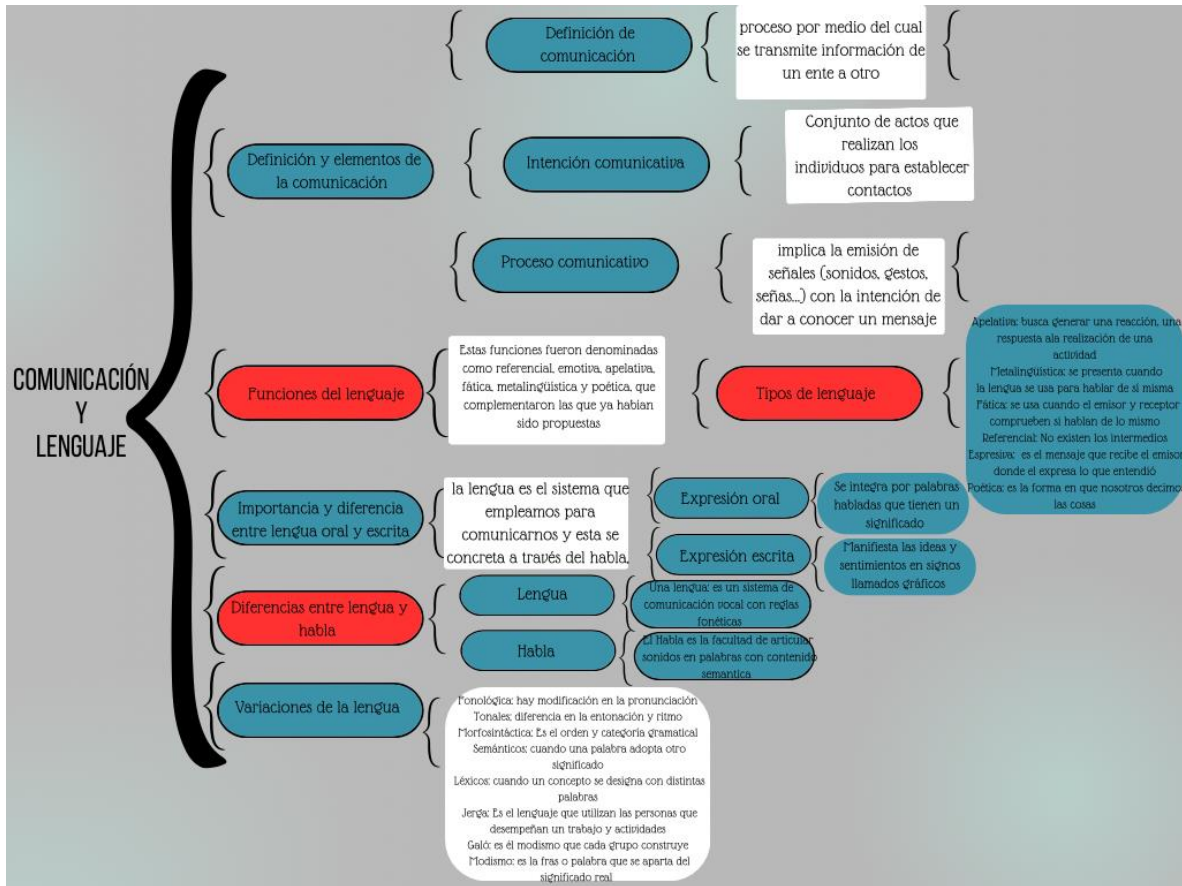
COMUNICACIÓN Y LENGUAJE

Definición de comunicación

proceso por medio del cual se transmite información de un ente a otro

Definición y elementos de la comunicación

Intención comunicativa

Conjunto de actos que realizan los individuos para establecer contactos

Proceso comunicativo

implica la emisión de señales (sonidos, gestos, señas...) con la intención de dar a conocer un mensaje

Funciones del lenguaje

Estas funciones fueron denominadas como referencial, emotiva, apelativa, fática, metalingüística y poética, que complementaron las que ya habian sido propuestas

Tipos de lenguaje

Apelativa: busca generar una reacción, una respuesta ala realización de una actividad
Metalingüística: se presenta cuando la lengua se usa para hablar de si misma
Fática: se usa cuando el emisor y receptor comprueben si hablan de lo mismo
Referencial: No existen los intermedios
Expresiva: es el mensaje que recibe el emisor donde el expresa lo que entendió
Poética: es la forma en que nosotros decimos las cosas

Importancia y diferencia entre lengua oral y escrita

la lengua es el sistema que empleamos para comunicarnos y esta se concreta a través del habla.

Expresión oral

Se integra por palabras habladas que tienen un significado

Expresión escrita

Manifiesta las ideas y sentimientos en signos llamados gráficos

Diferencias entre lengua y habla

Lengua

Una lengua: es un sistema de comunicación vocal con reglas fonéticas

Habla

El Habla es la facultad de articular sonidos en palabras con contenido semantica

Variaciones de la lengua

Fonológica: hay modificación en la pronunciación
Tonales: diferencia en la entonación y ritmo
Morfosintáctica: Es el orden y categoría gramatical
Semánticos: cuando una palabra adopta otro significado
Léxicos: cuando un concepto se designa con distintas palabras
Jerga: Es el lenguaje que utilizan las personas que desempeñan un trabajo y actividades
Galó: es él modismo que cada grupo construye
Modismo: es la fras o palabra que se aparta del significado real